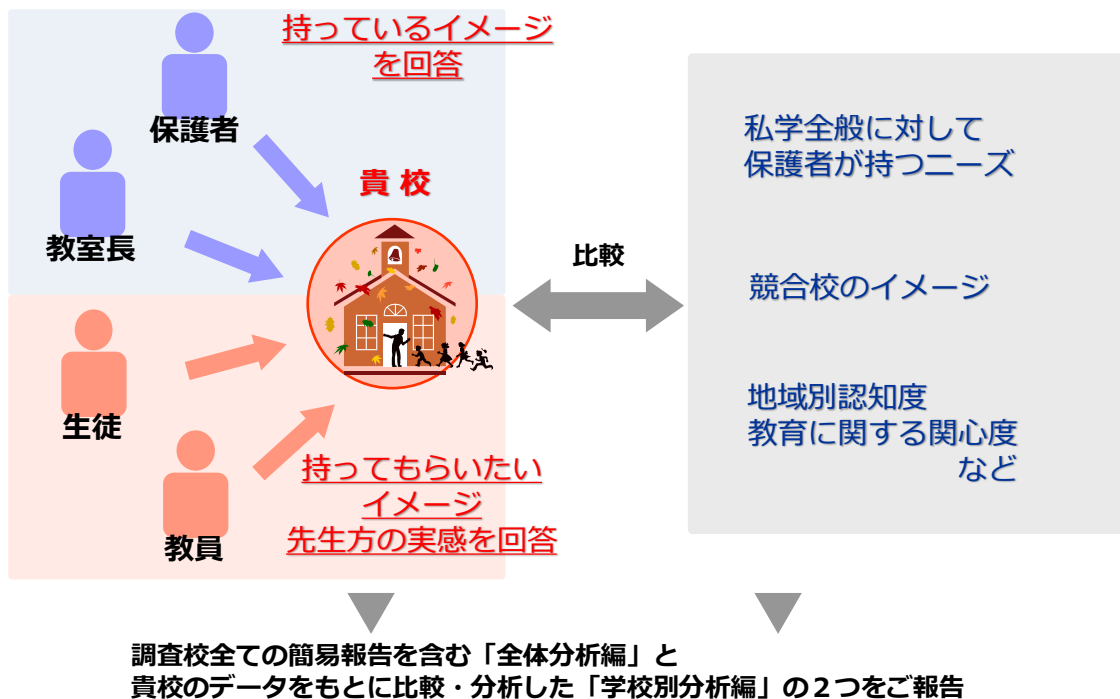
持っているイメージを回答

保護者

教室長

貴 校

生徒

教員

持ってもらいたいイメージ
先生方の実感を回答

比較

私学全般に対して
保護者が持つニーズ

競合校のイメージ

地域別認知度
教育に関する関心度
など

調査校全ての簡易報告を含む「全体分析編」と
貴校のデータをもとに比較・分析した「学校別分析編」の２つをご報告